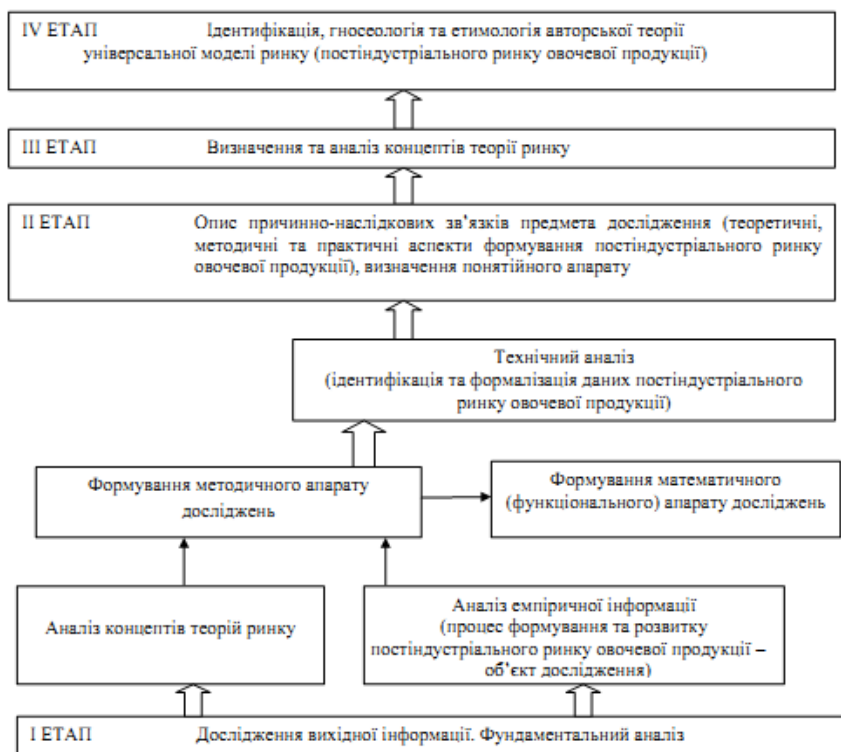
IV ЕТАП Ідентифікація, гносеологія та етимологія авторської теорії універсальної моделі ринку (постіндустріального ринку овочевої продукції)

III ЕТАП Визначення та аналіз концептів теорії ринку

II ЕТАП Опис причинно-наслідкових зв'язків предмета дослідження (теоретичні, методичні та практичні аспекти формування постіндустріального ринку овочевої продукції), визначення понятійного апарату

Технічний аналіз (ідентифікація та формалізація даних постіндустріального ринку овочевої продукції)

Формування методичного апарату досліджень

Формування математичного (функціонального) апарату досліджень

Аналіз концептів теорій ринку

Аналіз емпіричної інформації (процес формування та розвитку постіндустріального ринку овочевої продукції – об'єкт дослідження)

I ЕТАП Дослідження вихідної інформації. Фундаментальний аналіз